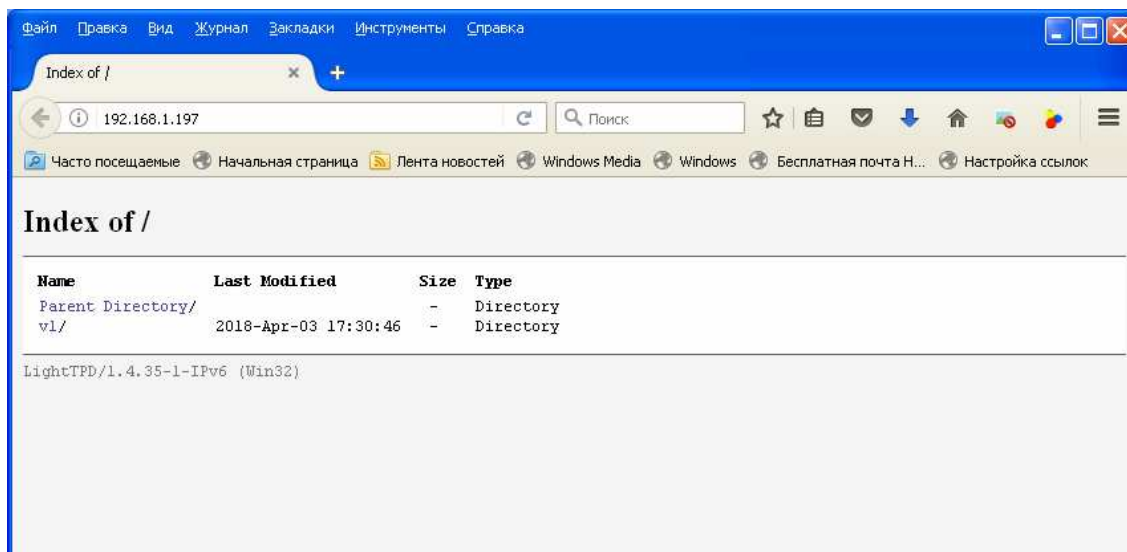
Файл Правка Вид Журнал Закладки Инструменты Справка

Index of /

192.168.1.197

Поиск

Часто посещаемые Начальная страница Лента новостей Windows Media Windows Бесплатная почта H... Настройка ссылок

Index of /

| Name | Last Modified | Size | Type |
|---|---|---|---|
| Parent Directory/ | | - | Directory |
| v1/ | 2018-Apr-03 17:30:46 | - | Directory |

LightTPD/1.4.35-1-IPv6 (Win32)